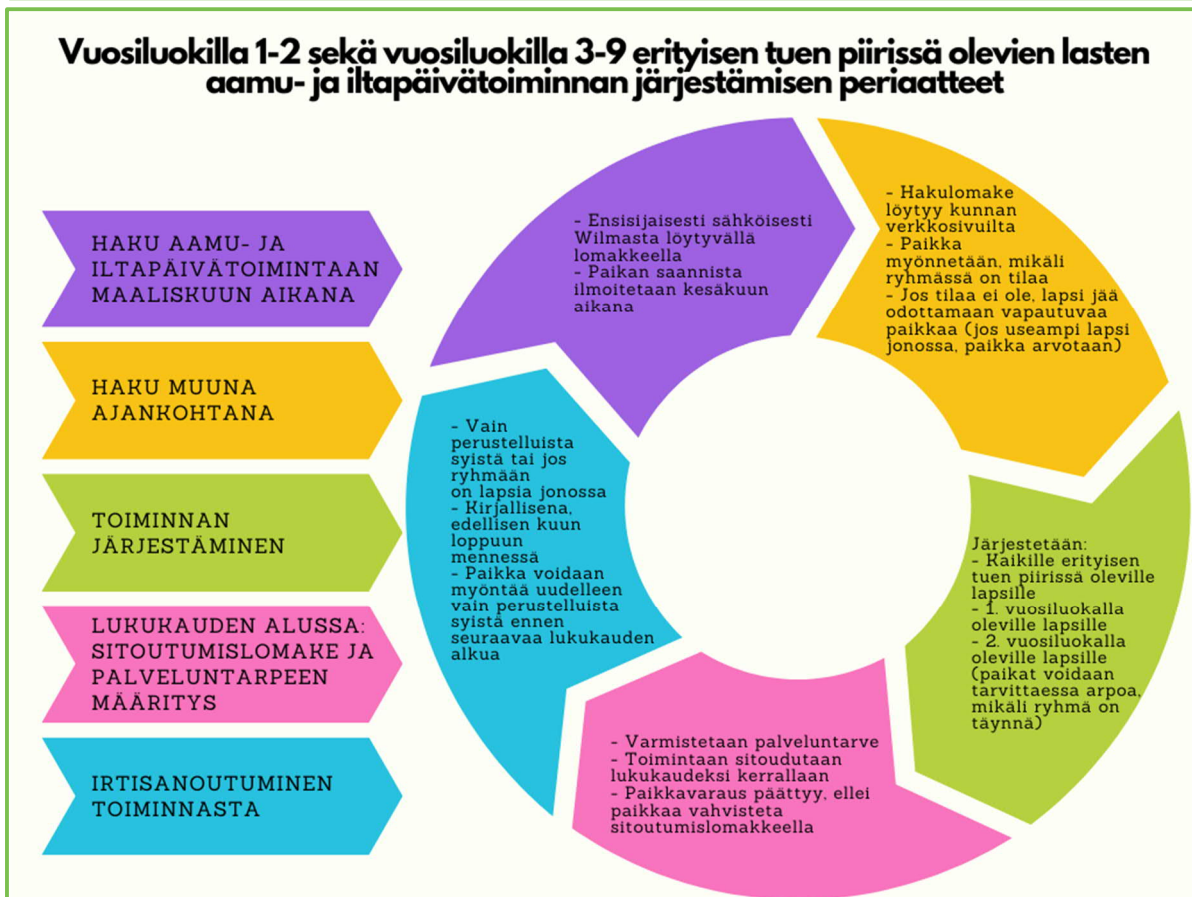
Vuosiluokilla 1-2 sekä vuosiluokilla 3-9 erityisen tuen piirissä olevien lasten aamu- ja iltapäivätoiminnan järjestämisen periaatteet

HAKU AAMU- JA ILTAPÄIVÄTOIMINTAAN MAALISKUUN AIKANA

HAKU MUUNA AJANKOHTANA

TOIMINNAN JÄRJESTÄMINEN

LUKUKAUDEN ALUSSA: SITOUTUMISLOMAKE JA PALVELUNTARPEEN MÄÄRITYS

IRTISANOUTUMINEN TOIMINNASTA

- Ensisijaisesti sähköisesti Wilmasta löytyvällä lomakkeella
- Paikan saannista ilmoitetaan kesäkuun aikana

- Hakulomake löytyy kunnan verkkosivuilta
- Paikka myönnetään, mikäli ryhmässä on tilaa
- Jos tilaa ei ole, lapsi jää odottamaan vapautuvaa paikkaa (jos useampi lapsi jonossa, paikka arvotaan)

Järjestetään:
- Kaikille erityisen tuen piirissä oleville lapsille
- 1. vuosiluokalla oleville lapsille
- 2. vuosiluokalla oleville lapsille (paikat voidaan tarvittaessa arpoa, mikäli ryhmä on täynnä)

- Varmistetaan palveluntarve
- Toimintaan sitoudutaan lukukaudeksi kerrallaan
- Paikkavaraus päättyy, ellei paikkaa vahvisteta sitoutumislomakkeella

- Vain perustelluista syistä tai jos ryhmään on lapsia jonossa
- Kirjallisena, edellisen kuun loppuun mennessä
- Paikka voidaan myöntää uudelleen vain perustelluista syistä ennen seuraavaa lukukauden alkua